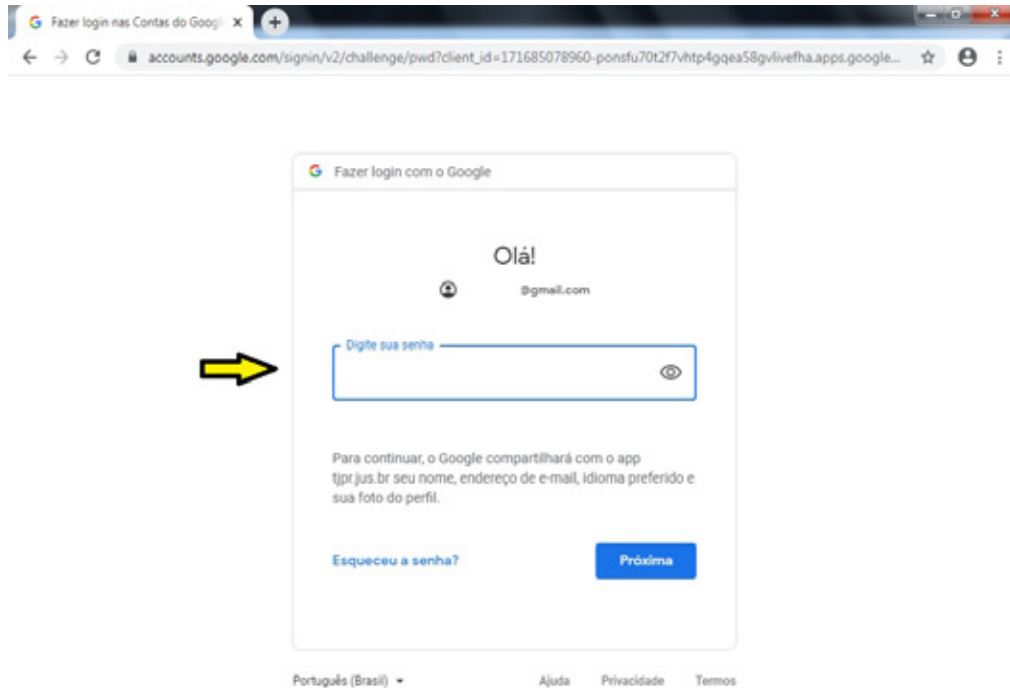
Fazer login nas Contas do Googl ×

accounts.google.com/signin/v2/challenge/pwd?client_id=171685078960-ponsfu70t2f7vhtp4gqea58gvlivefha.apps.google...

Fazer login com o Google

Olá!

@gmail.com

Digite sua senha

Para continuar, o Google compartilhará com o app tjpr.jus.br seu nome, endereço de e-mail, idioma preferido e sua foto do perfil.

Esqueceu a senha?

Próxima

Português (Brasil)

Ajuda Privacidade Termos